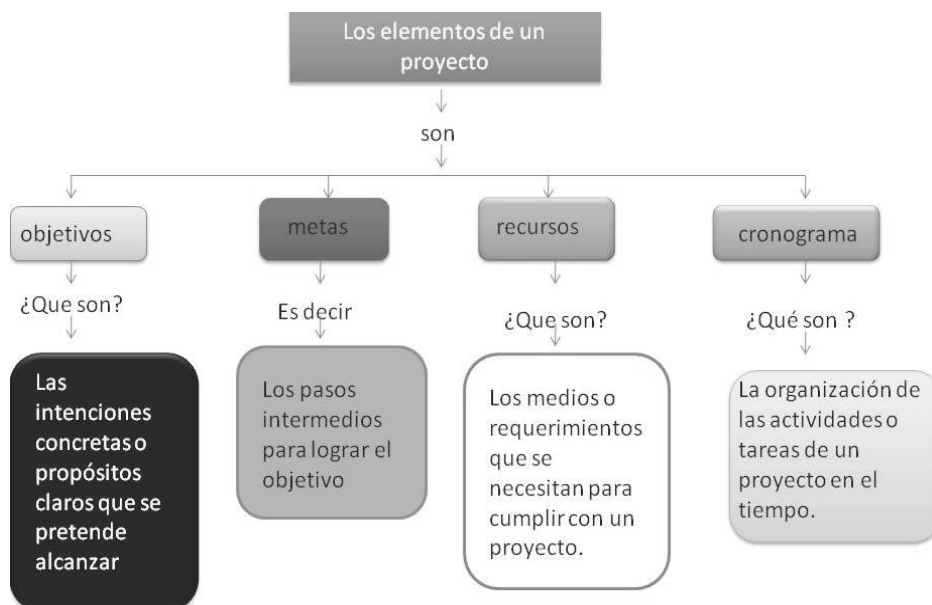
Los elementos de un proyecto

son

objetivos

¿Que son?

Las intenciones concretas o propósitos claros que se pretende alcanzar

metas

Es decir

Los pasos intermedios para lograr el objetivo

recursos

¿Que son?

Los medios o requerimientos que se necesitan para cumplir con un proyecto.

cronograma

¿Qué son ?

La organización de las actividades o tareas de un proyecto en el tiempo.